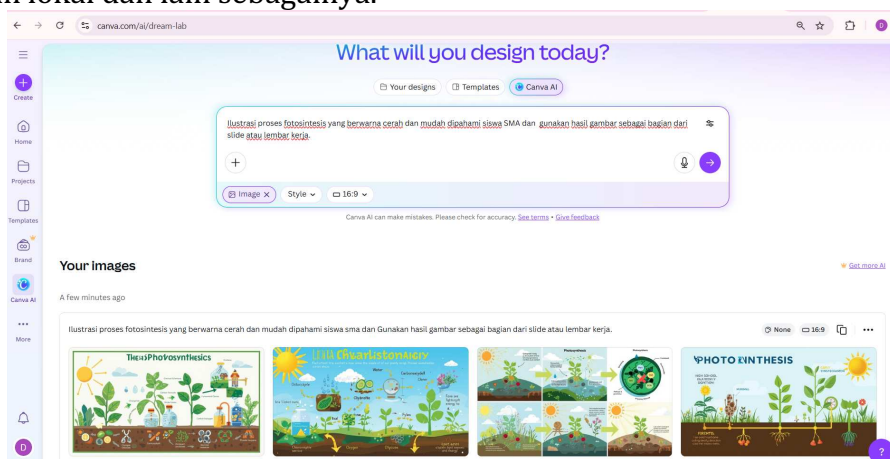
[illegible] lokal dan lain sebagainya.

canva.com/ai/dream-lab

Create

Home

Projects

Templates

Brand

Canva AI

More

D

What will you design today?

Your designs

Templates

Canva AI

Ilustrasi proses fotosintesis yang berwarna cerah dan mudah dipahami siswa SMA dan gunakan hasil gambar sebagai bagian dari slide atau lembar kerja.

Image

Style

16:9

Canva AI can make mistakes. Please check for accuracy. See terms • Give feedback

Your images

Get more AI

A few minutes ago

Ilustrasi proses fotosintesis yang berwarna cerah dan mudah dipahami siswa sma dan Gunakan hasil gambar sebagai bagian dari slide atau lembar kerja.

None

16:9

THEASPHOSYNTHETICS

PHOTO RINTHESIS

?